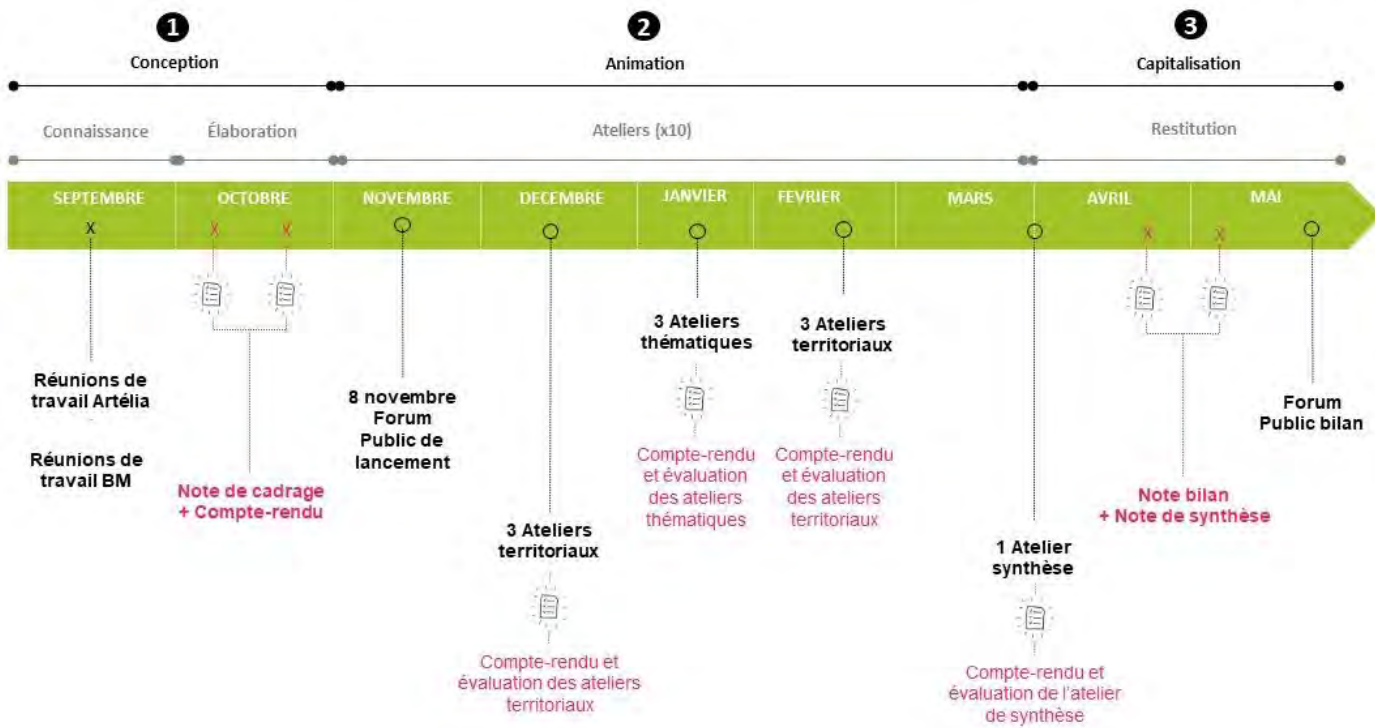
1
Conception

2
Animation

3
Capitalisation

Connaissance

Élaboration

Ateliers (x10)

Restitution

SEPTEMBRE

OCTOBRE

NOVEMBRE

DECEMBRE

JANVIER

FEVRIER

MARS

AVRIL

MAI

X

X X

X X

Réunions de travail Artélia

Réunions de travail BM

Note de cadrage + Compte-rendu

8 novembre Forum Public de lancement

3 Ateliers territoriaux

Compte-rendu et évaluation des ateliers territoriaux

3 Ateliers thématiques

Compte-rendu et évaluation des ateliers thématiques

3 Ateliers territoriaux

Compte-rendu et évaluation des ateliers territoriaux

1 Atelier synthèse

Compte-rendu et évaluation de l'atelier de synthèse

Note bilan + Note de synthèse

Forum Public bilan